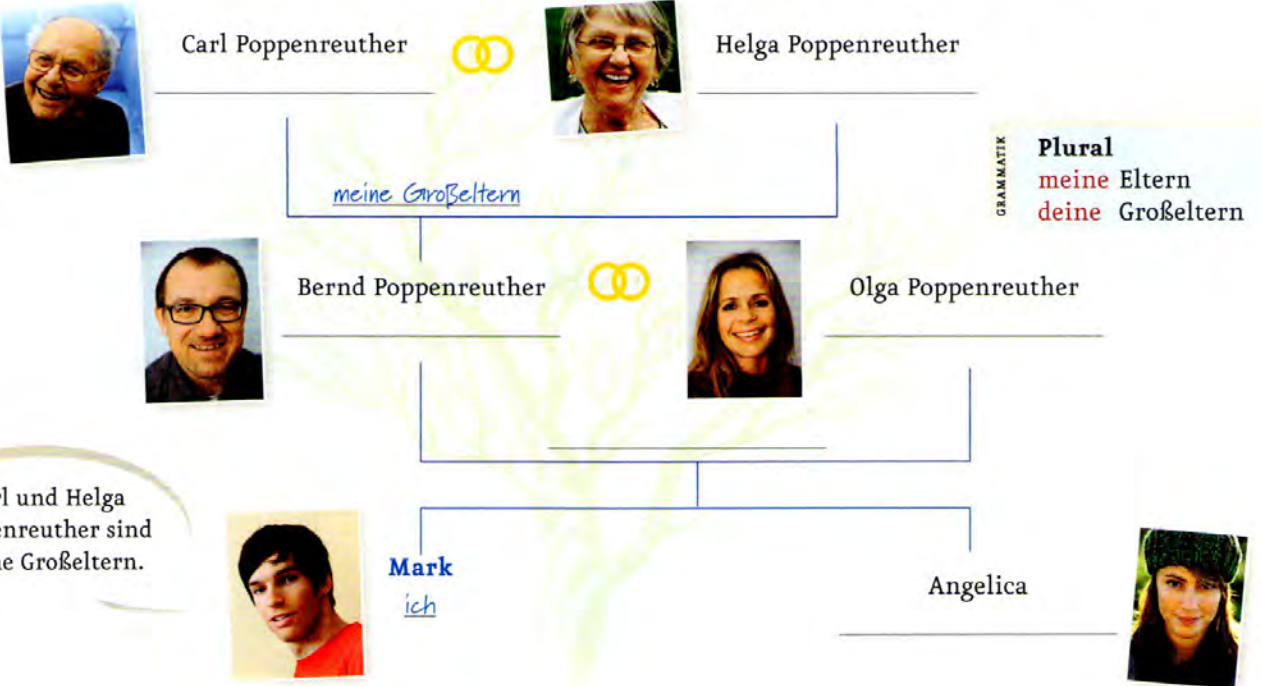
Carl Poppenreuther

Helga Poppenreuther

meine Großeltern

GRAMMATIK
Plural
meine Eltern
deine Großeltern

Bernd Poppenreuther

Olga Poppenreuther

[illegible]l und Helga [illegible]nreuther sind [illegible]e Großeltern.

Mark
ich

Angelica